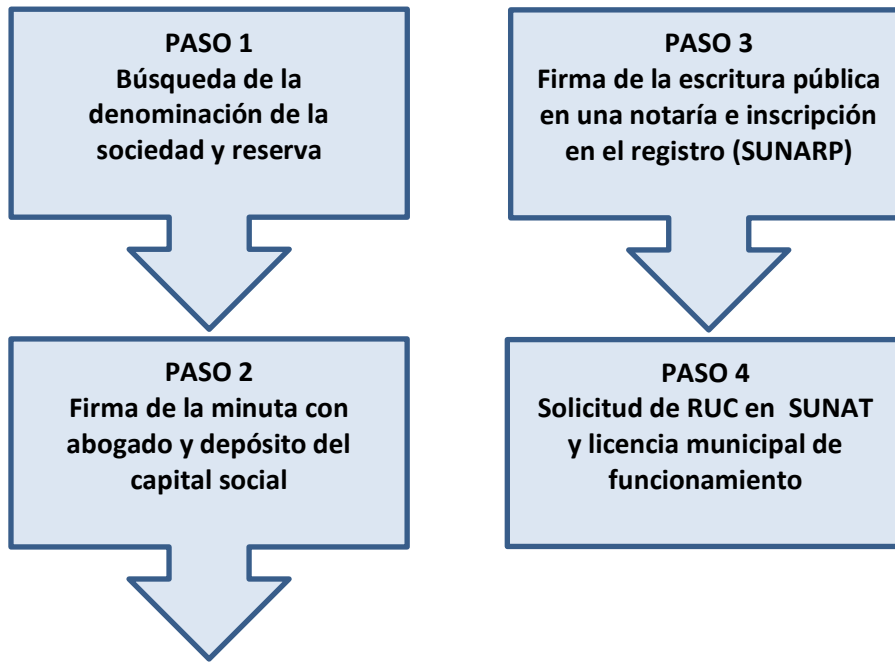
PASO 1
Búsqueda de la denominación de la sociedad y reserva

PASO 2
Firma de la minuta con abogado y depósito del capital social

PASO 3
Firma de la escritura pública en una notaría e inscripción en el registro (SUNARP)

PASO 4
Solicitud de RUC en SUNAT y licencia municipal de funcionamiento